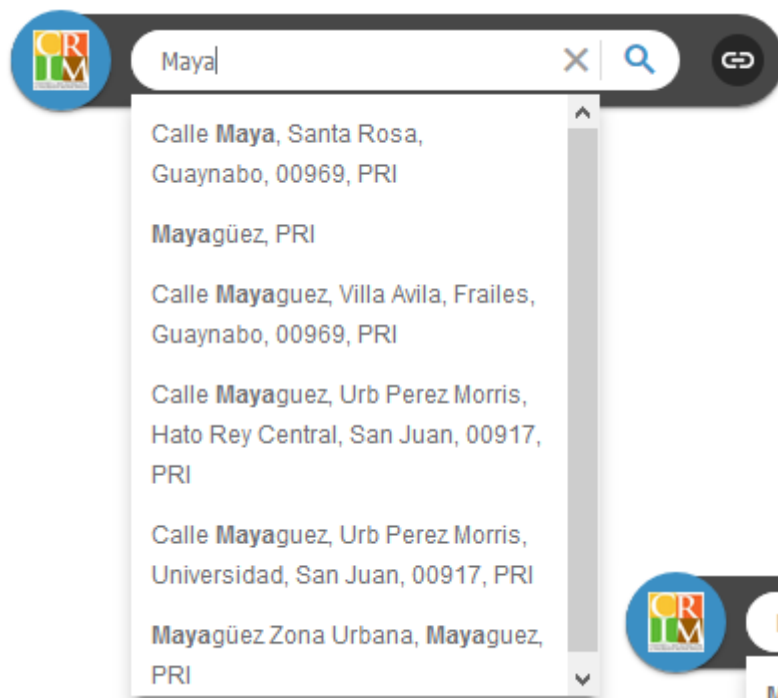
CRIM

Maya

Calle Maya, Santa Rosa, Guaynabo, 00969, PRI

Mayagüez, PRI

Calle Mayaguez, Villa Avila, Frailes, Guaynabo, 00969, PRI

Calle Mayaguez, Urb Perez Morris, Hato Rey Central, San Juan, 00917, PRI

Calle Mayaguez, Urb Perez Morris, Universidad, San Juan, 00917, PRI

Mayagüez Zona Urbana, Mayaguez, PRI

CRIM